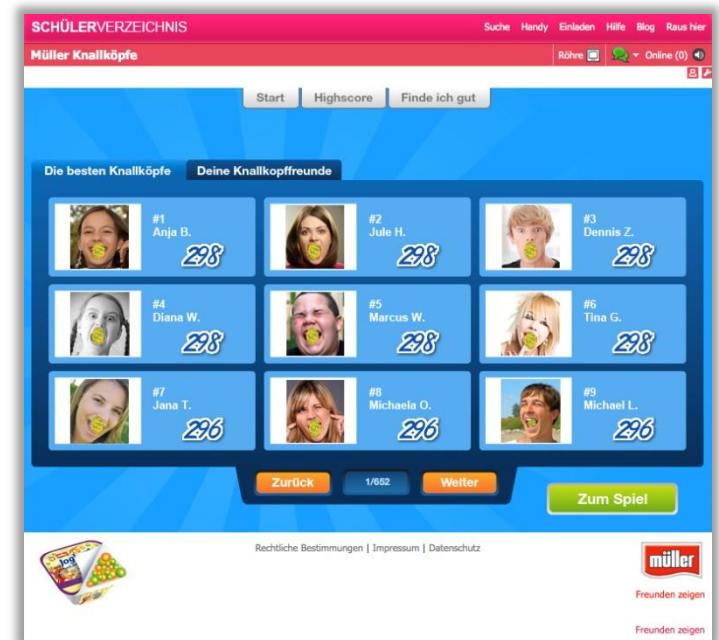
SCHÜLERVERZEICHNIS

Suche Handy Einladen Hilfe Blog Raus hier

Müller Knallköpfe

Röhre Online (0)

Start Highscore Finde ich gut

Die besten Knallköpfe Deine Knallkopffreunde

#1 Anja B. 298

#2 Jule H. 298

#3 Dennis Z. 298

#4 Diana W. 298

#5 Marcus W. 298

#6 Tina G. 298

#7 Jana T. 296

#8 Michaela O. 296

#9 Michael L. 296

Zurück 1/652 Weiter

Zum Spiel

Rechtliche Bestimmungen | Impressum | Datenschutz

müller

Freunden zeigen

Freunden zeigen